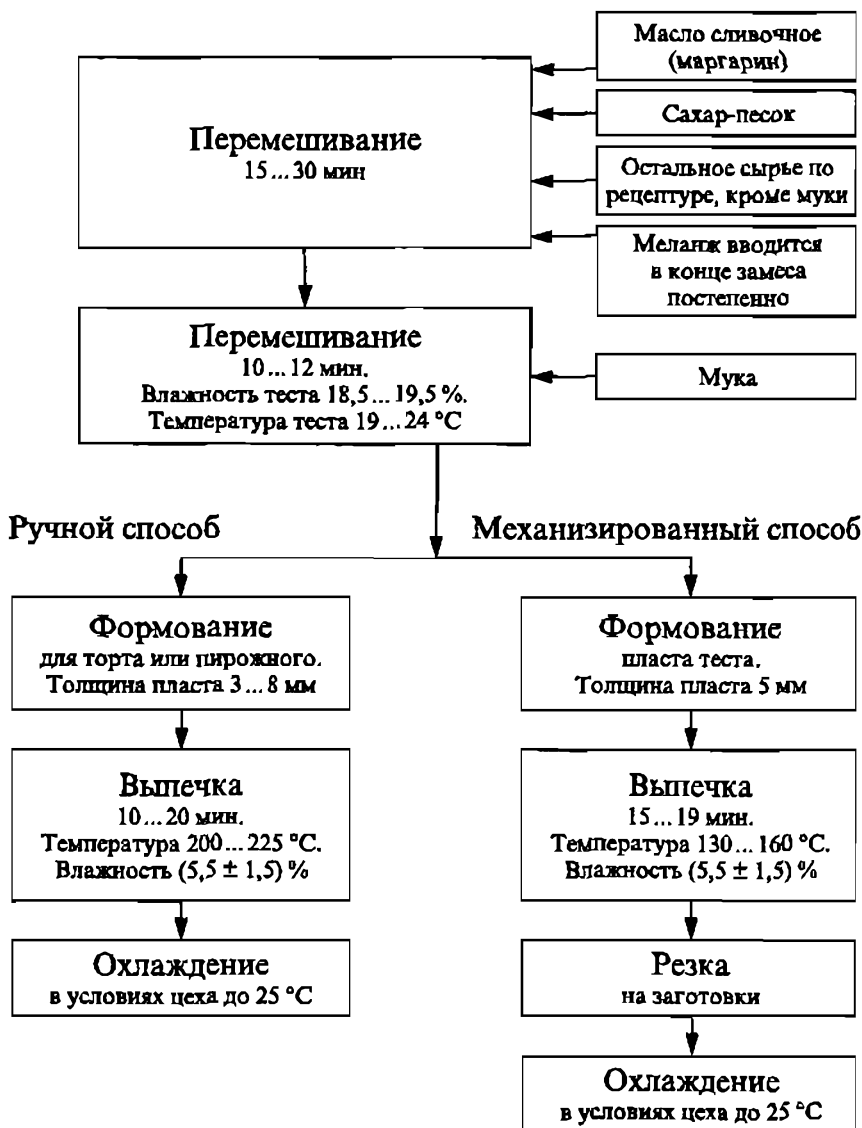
Масло сливочное (маргарин)

Сахар-песок

Остальное сырье по рецептуре, кроме муки

Меланж вводится в конце замеса постепенно

Перемешивание
15 ... 30 мин

Перемешивание
10 ... 12 мин.
Влажность теста 18,5 ... 19,5 %.
Температура теста 19 ... 24 °С

Мука

Ручной способ

Механизированный способ

Формование
для торта или пирожного.
Толщина пласта 3 ... 8 мм

Выпечка
10 ... 20 мин.
Температура 200 ... 225 °С.
Влажность $(5,5 \pm 1,5)$ %

Охлаждение
в условиях цеха до 25 °С

Формование
пласта теста.
Толщина пласта 5 мм

Выпечка
15 ... 19 мин.
Температура 130 ... 160 °С.
Влажность $(5,5 \pm 1,5)$ %

Резка
на заготовки

Охлаждение
в условиях цеха до 25 °С